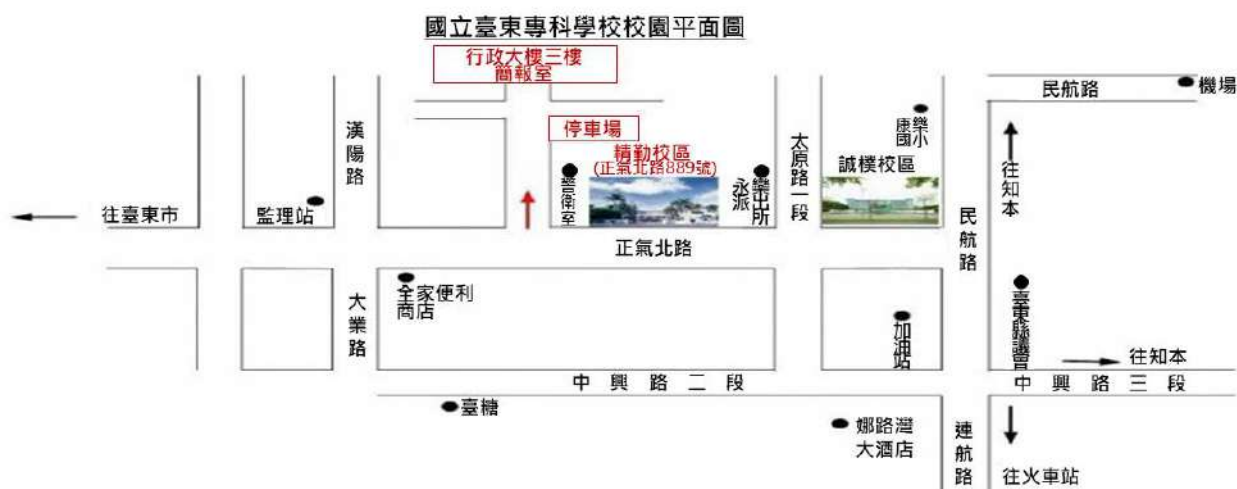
國立臺東專科學校校園平面圖

行政大樓三樓
簡報室

停車場

精勤校區
(正氣北路889號)

警衛室

永派出所

漢陽路

太原路一段

康樂國小

誠樸校區

民航路

機場

往知本

往臺東市

監理站

正氣北路

民航路

全家便利商店

大業路

加油站

臺東縣議會

往知本

中興路二段

中興路三段

臺糖

娜路灣大酒店

連航路

往火車站